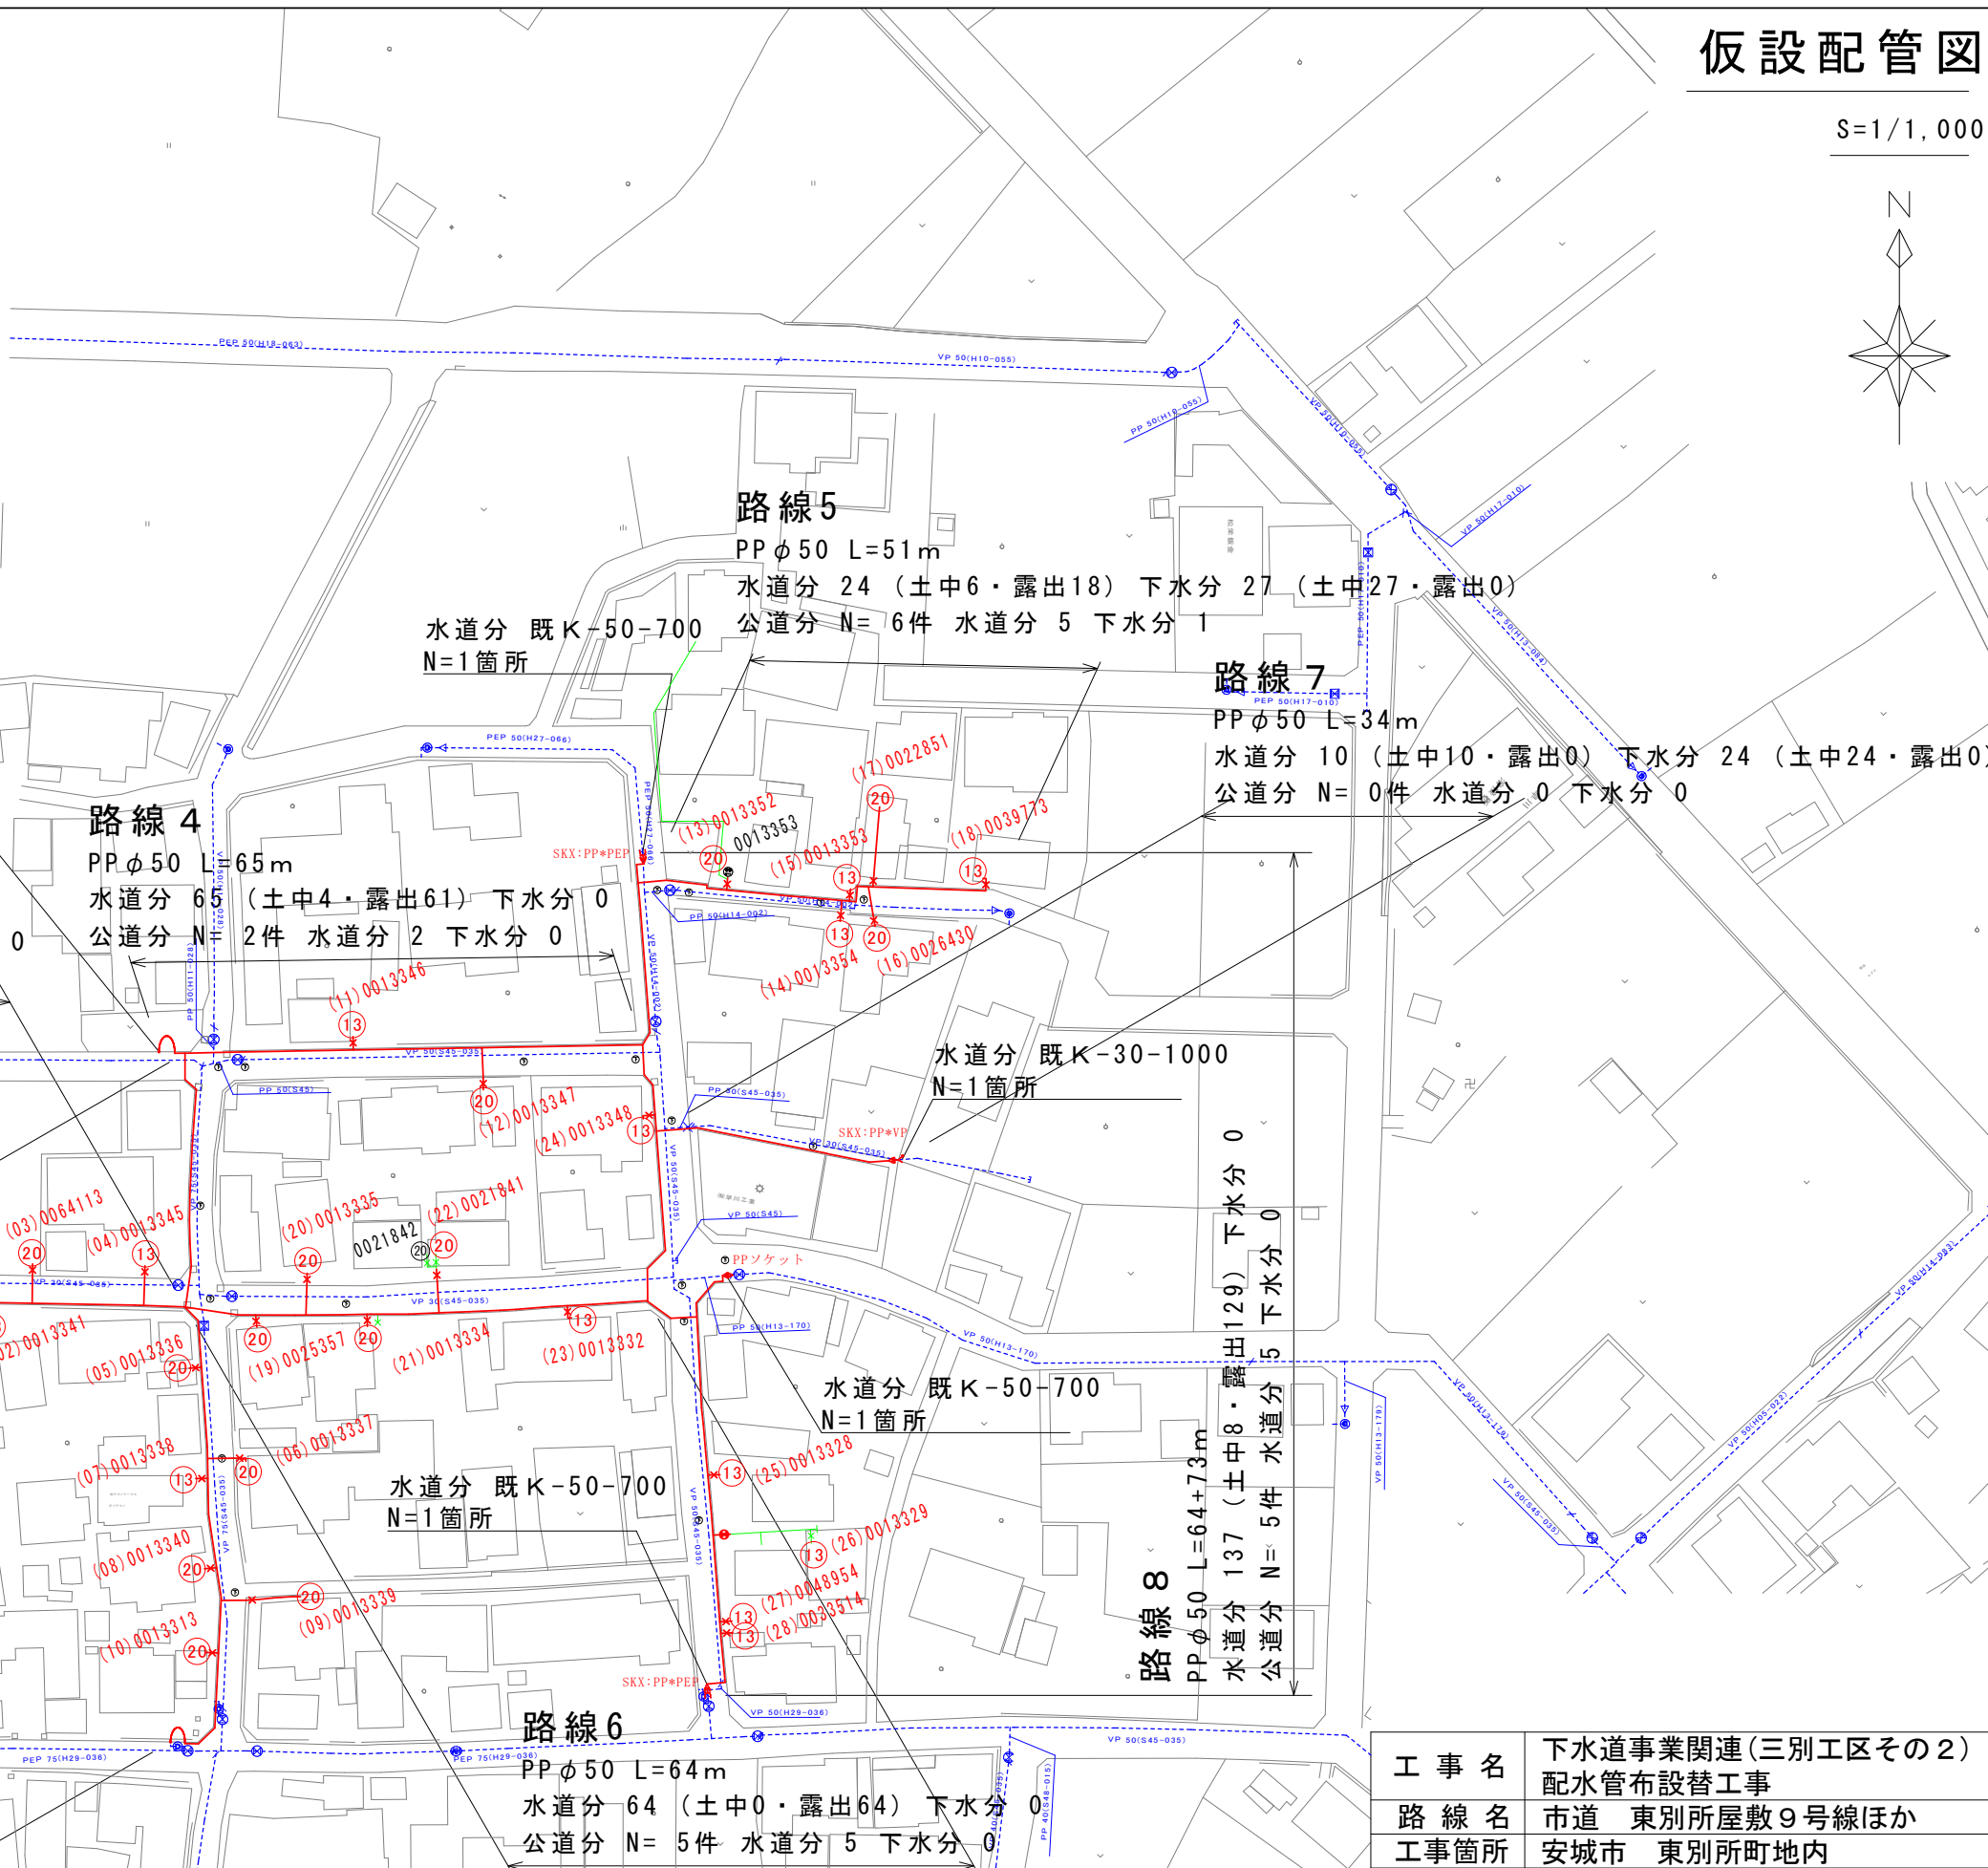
仮設配管図
S=1/1,000
N

路線5
PP$\phi$50 L=51m
水道分 24 (土中6・露出18) 下水分 27 (土中27・露出0)
公道分 N= 6件 水道分 5 下水分 1

水道分 既K-50-700
N=1箇所

路線7
PP$\phi$50 L=34m
水道分 10 (土中10・露出0) 下水分 24 (土中24・露出0)
公道分 N= 0件 水道分 0 下水分 0

路線 4
PP$\phi$50 L=65m
水道分 65 (土中4・露出61) 下水分 0
公道分 N= 2件 水道分 2 下水分 0

0

水道分 既K-30-1000
N=1箇所

水道分 既K-50-700
N=1箇所

水道分 既K-50-700
N=1箇所

路線8
PP$\phi$50 L=64+73m
水道分 137 (土中8・露出129) 下水分 0
公道分 N= 5件 水道分 5 下水分 0

路線6
PP$\phi$50 L=64m
水道分 64 (土中0・露出64) 下水分 0
公道分 N= 5件 水道分 5 下水分 0

(17)0022851
(13)0013352
0013353
(15)0013353
(18)0039773
(14)0013354
(16)0026430
(11)0013346
(12)0013347
(24)0013348
(03)0064113
(04)0013345
(20)0013335
0021842
(22)0021841
(02)0013341
(05)0013336
(19)0025357
(21)0013334
(23)0013332
(06)0013337
(07)0013338
(25)0013328
(26)0013329
(08)0013340
(09)0013339
(10)0013313
(27)0048954
(28)0033514
SKX:PP*PEP
SKX:PP*VP
SKX:PP*PEP
PPソケット
PEP 50(H18-063)
VP 50(H10-055)
PP 50(H10-055)
PEP 50(H27-066)
PEP 50(H17-010)
VP 50(H17-010)
PP 50(H14-002)
VP 50(S45-035)
PP 50(S45)
PP 40(S45-035)
VP 30(S45-035)
VP 50(S45)
VP 30(S45-035)
PP 50(H13-170)
VP 50(H13-170)
VP 50(H29-036)
PEP 75(H29-036)
PEP 75(H29-036)
VP 50(S45-035)
VP 50(H13-093)
VP 50(H05-023)
VP 50(H13-178)
PP 40(S48-015)
PP 50(H11-028)

工事名 | 下水道事業関連(三別工区その2) 配水管布設替工事
路線名 | 市道 東別所屋敷9号線ほか
工事箇所 | 安城市 東別所町地内